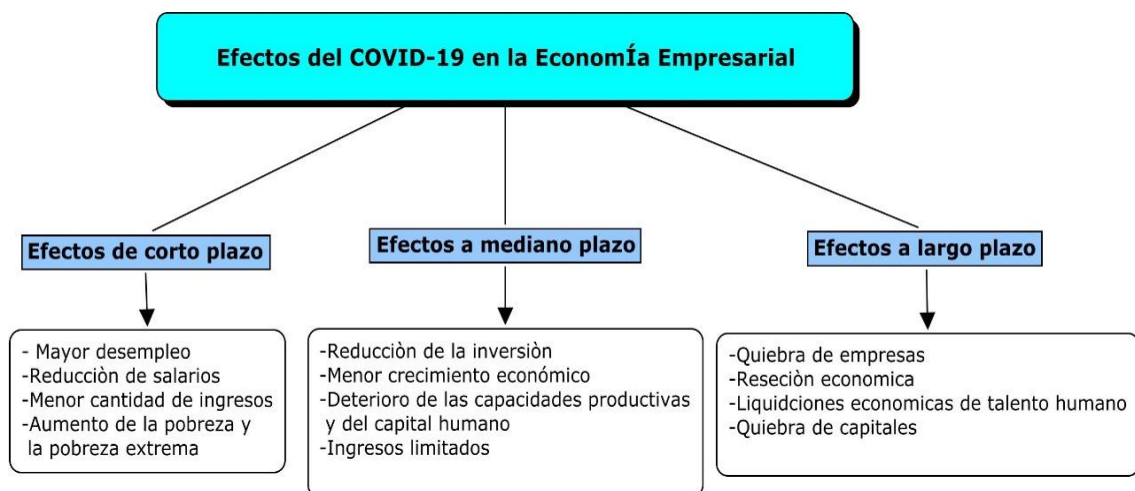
Efectos del COVID-19 en la EconomÍa Empresarial

Efectos de corto plazo

- Mayor desempleo
-Reducciòn de salarios
-Menor cantidad de ingresos
-Aumento de la pobreza y la pobreza extrema

Efectos a mediano plazo

-Reducciòn de la inversiòn
-Menor crecimiento económico
-Deterioro de las capacidades productivas y del capital humano
-Ingresos limitados

Efectos a largo plazo

-Quiebra de empresas
-Reseciòn economica
-Liquidciones economicas de talento humano
-Quiebra de capitales